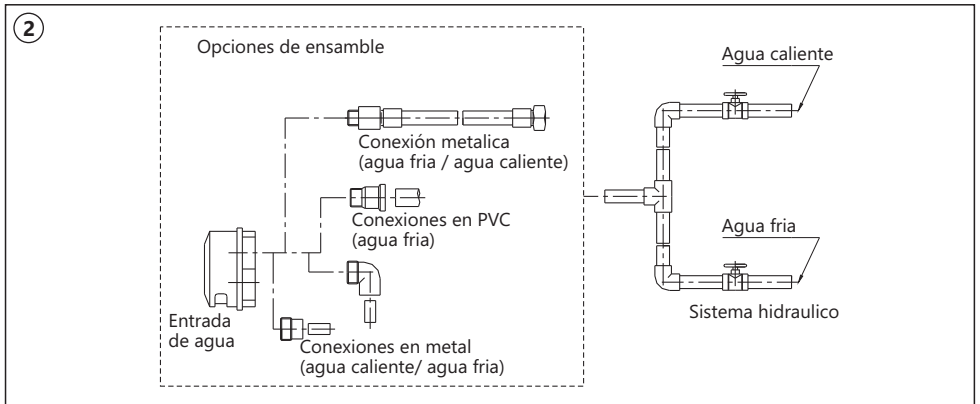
2

Opciones de ensamble

Conexión metalica (agua fria / agua caliente)

Conexiones en PVC (agua fria)

Entrada de agua

Conexiones en metal (agua caliente/ agua fria)

Agua caliente

Agua fria

Sistema hidraulico